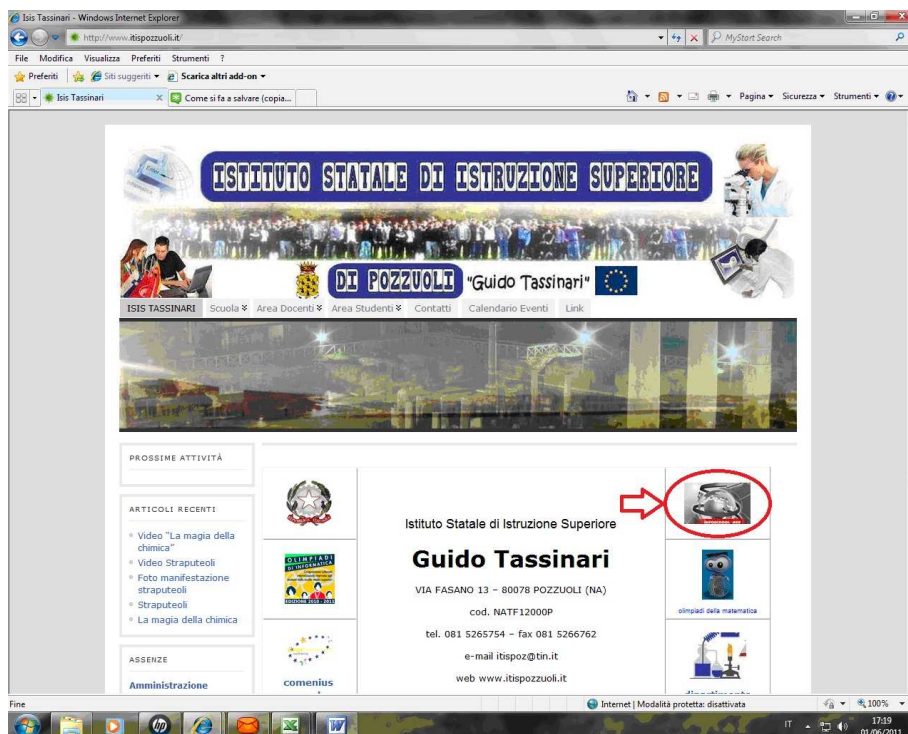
Isis Tassinari - Windows Internet Explorer

http://www.itispozzuoli.it/

MyStart Search

File Modifica Visualizza Preferiti Strumenti ?

Preferiti | Siti suggeriti ▾ Scarica altri add-on ▾

Isis Tassinari | Come si fa a salvare (copia...

Pagina ▾ Sicurezza ▾ Strumenti ▾

ISTITUTO STATALE DI ISTRUZIONE SUPERIORE

DI POZZUOLI "Guido Tassinari"

ISIS TASSINARI | Scuola | Area Docenti | Area Studenti | Contatti | Calendario Eventi | Link

PROSSIME ATTIVITÀ

ARTICOLI RECENTI

Video "La magia della chimica"

Video Straputeoli

Foto manifestazione straputeoli

Straputeoli

La magia della chimica

ASSENZE

Amministrazione

OLIMPIADI DI INFORMATICA

EDIZIONE 2010 - 2011

comenius

Istituto Statale di Istruzione Superiore

Guido Tassinari

VIA FASANO 13 – 80078 POZZUOLI (NA)

cod. NATF12000P

tel. 081 5265754 – fax 081 5266762

e-mail itispoz@tin.it

web www.itispozzuoli.it

olimpiadi della matematica

dipartimento

Fine

Internet | Modalità protetta: disattivata

100%

IT

17:19

01/06/2011